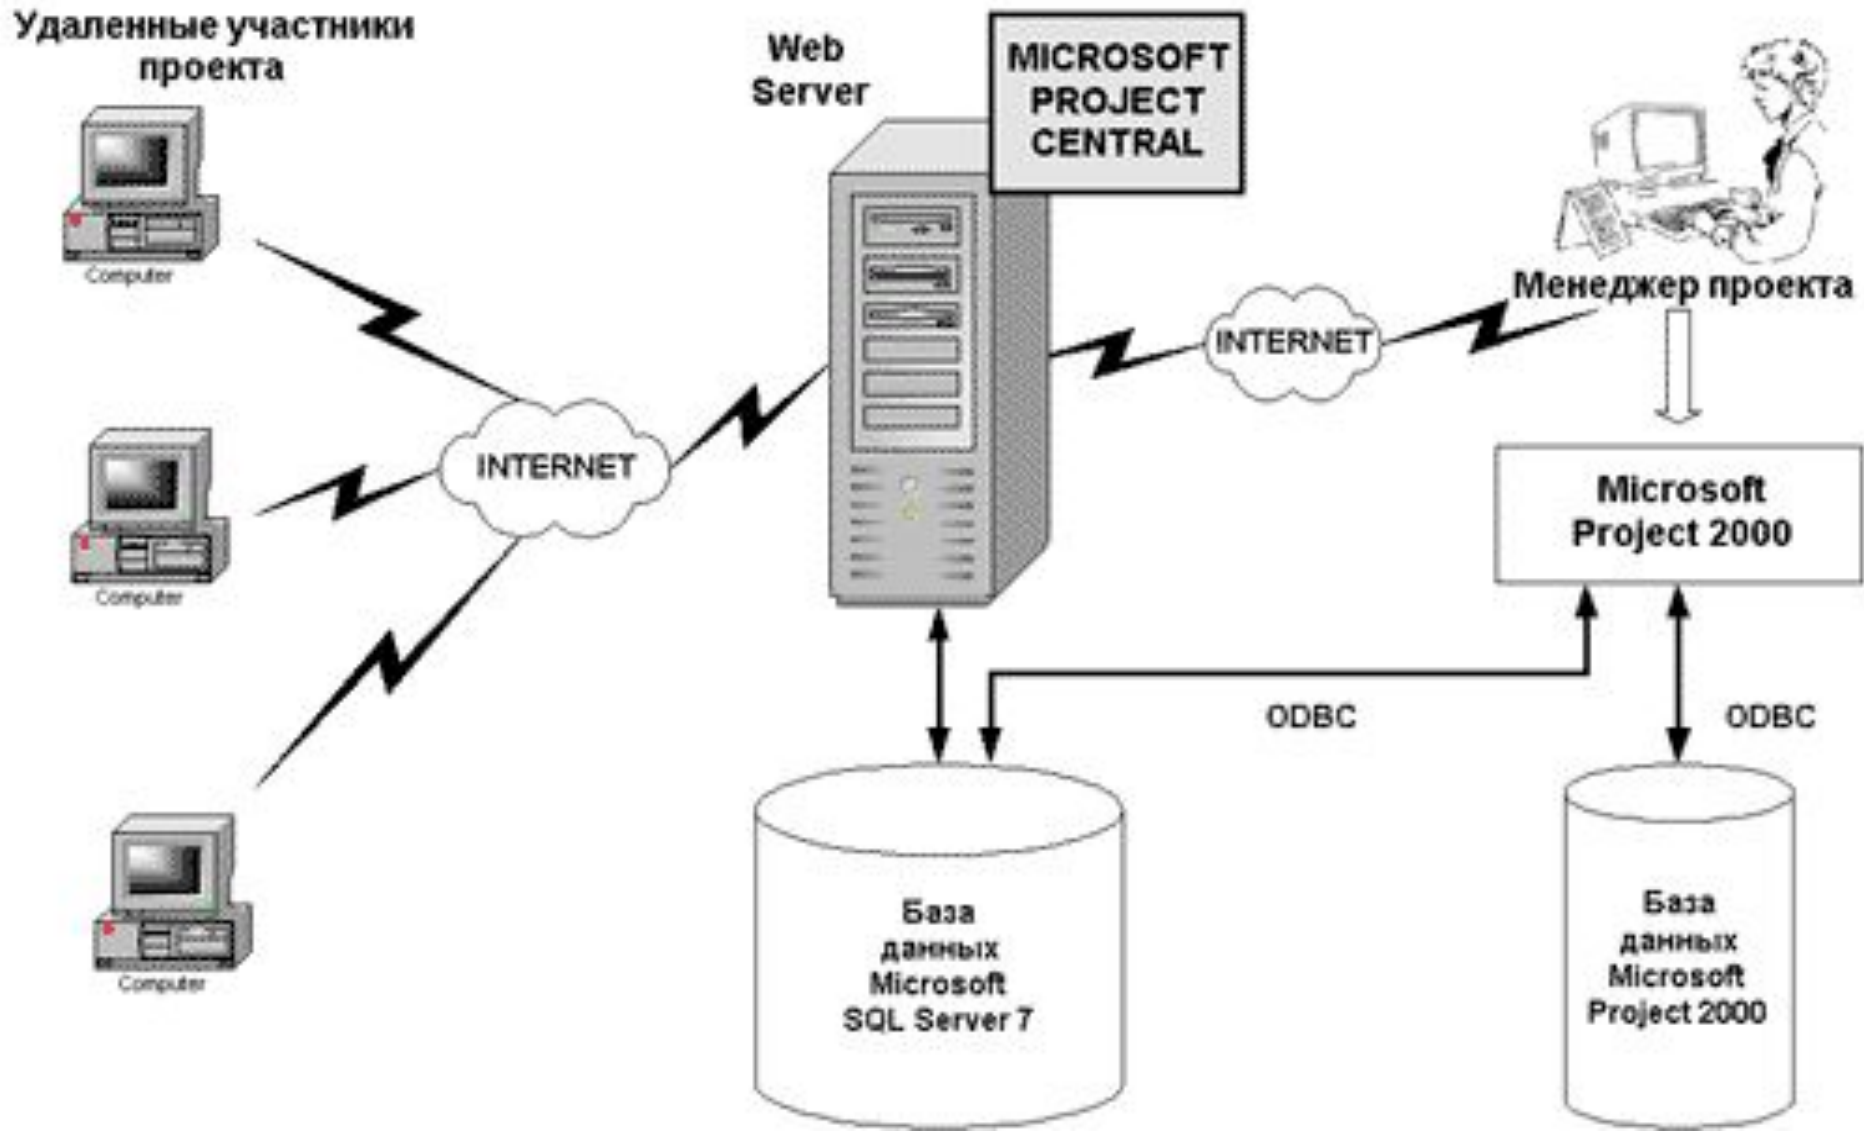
Удаленные участники проекта

Web Server

MICROSOFT PROJECT CENTRAL

Computer

INTERNET

Менеджер проекта

Computer

INTERNET

Microsoft Project 2000

Computer

ODBC

ODBC

База данных Microsoft SQL Server 7

База данных Microsoft Project 2000